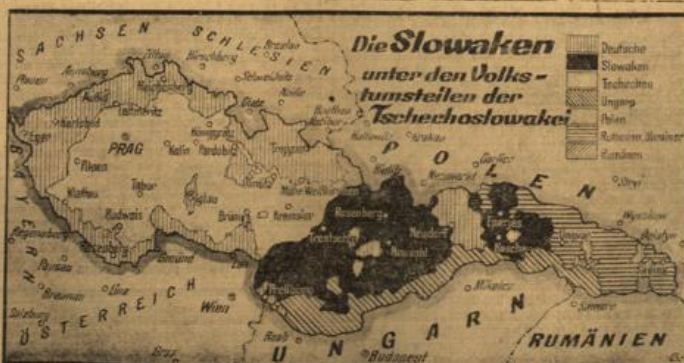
Die Slowaken unter den Volkstumsteilen der Tschechoslowakei

Deutsche
Slowaken
Tschechen
Ungarn
Polen
Ruthenen, Ukrainer
Rumänen

SACHSEN
SCHLESIEN
POLEN
PRAG
Brünn
Wien
ÖSTERREICH
UNGARN
RUMÄNIEN
Budapest
Pilsen
Budweis
Tabor
Kolin
Pardubitz
Königgrätz
Reichenberg
Zittau
Troppau
Olmütz
Kremsier
Pressburg
Neutra
Rosenberg
Neusohl
Leutschau
Kaschau
Krakau
Nikolsburg
Linz
Passau
Regensburg
Budapest
Raab
Graz
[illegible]